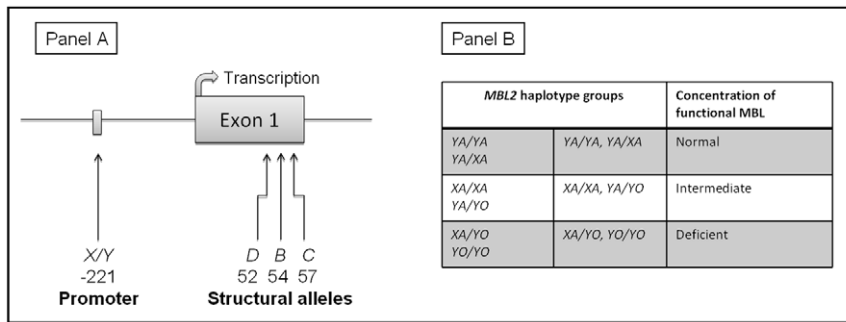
Panel A

Transcription

Exon 1

X/Y
-221
Promoter

D B C
52 54 57
Structural alleles

Panel B

| *MBL2* haplotype groups | | Concentration of functional MBL |
|---|---|---|
| YA/YA<br>YA/XA | YA/YA, YA/XA | Normal |
| XA/XA<br>YA/YO | XA/XA, YA/YO | Intermediate |
| XA/YO<br>YO/YO | XA/YO, YO/YO | Deficient |